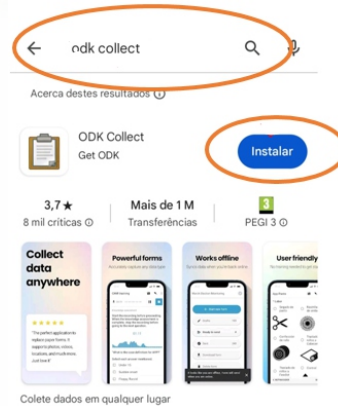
odk collect

Acerca destes resultados ⓘ

ODK Collect
Get ODK

Instalar

3,7★
8 mil críticas ⓘ

Mais de 1 M
Transferências

3
PEGI 3 ⓘ

Collect data anywhere

Powerful forms

Works offline

User friendly

Colete dados em qualquer lugar